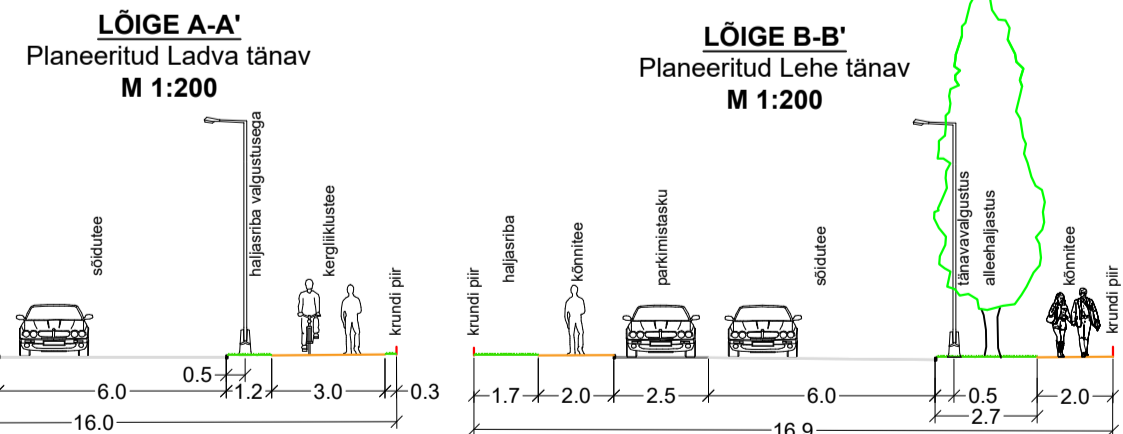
LÕIGE A-A'
Planeeritud Ladva tänav
M 1:200

sõidutee
haljasriba valgustusega
kergliiklustee
krundi piir

6.0
0.5
1.2
3.0
0.3
16.0

LÕIGE B-B'
Planeeritud Lehe tänav
M 1:200

krundi piir
haljasriba
kõnnitee
parkimistasku
sõidutee
tänavavalgustus
alleehaljastus
kõnnitee
krundi piir

1.7
2.0
2.5
6.0
0.5
2.7
2.0
16.9